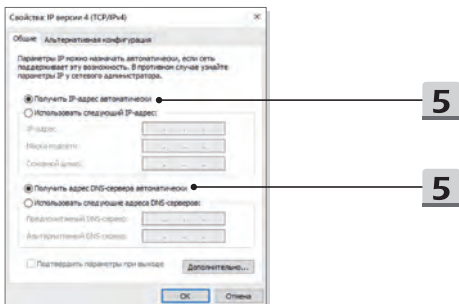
Свойства: IP версии 4 (TCP/IPv4)

×

Общие Альтернативная конфигурация

Параметры IP можно назначать автоматически, если сеть поддерживает эту возможность. В противном случае узнайте параметры IP у сетевого администратора.

Получить IP-адрес автоматически

Использовать следующий IP-адрес:

IP-адрес:

Маска подсети:

Основной шлюз:

Получить адрес DNS-сервера автоматически

Использовать следующие адреса DNS-серверов:

Предпочитаемый DNS-сервер:

Альтернативный DNS-сервер:

Подтвердить параметры при выходе

Дополнительно...

OK

Отмена

5

5